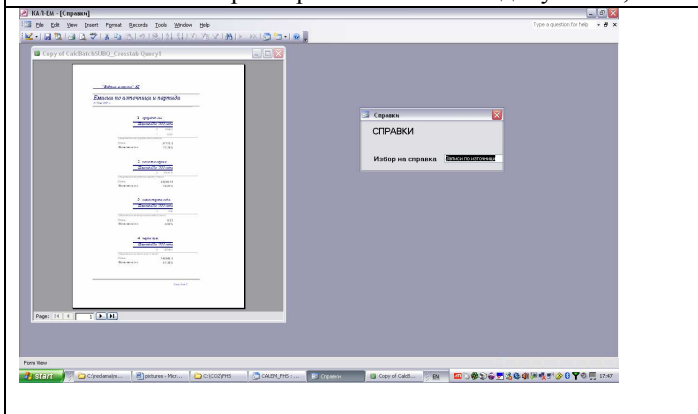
KA-T-EM - [Справки]

File Edit View Insert Format Records Tools Window Help

Type a question for help

Copy of CalcBatchSUBQ_Crosstab Query1

Вписки по източници и партиди

1 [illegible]

2 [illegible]

3 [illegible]

4 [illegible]

Page: 14 1

Справки

СПРАВКИ

Избор на справка

Записи по източници

Form View

start

C:\reclamacija...

pictures - Micr...

C:\COZ\FHS

CALEM_FHS : ...

Справки

Copy of CalcB...

EN

17:47